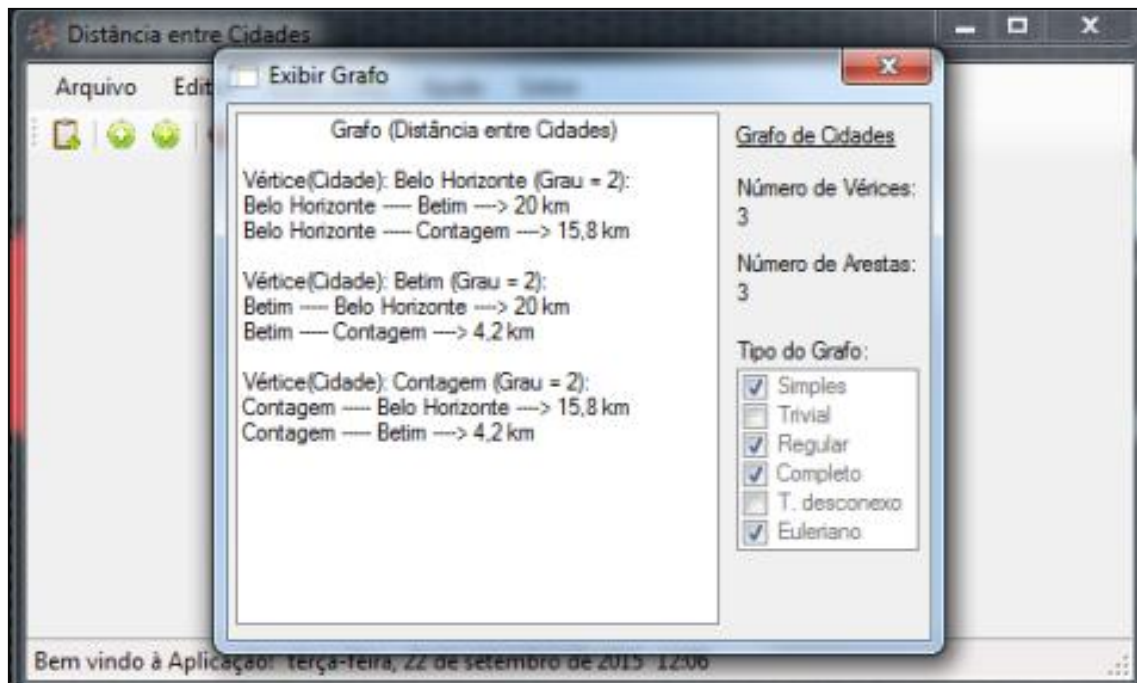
Distância entre Cidades

Arquivo Edit

Exibir Grafo

Grafo (Distância entre Cidades)

Vértice(Cidade): Belo Horizonte (Grau = 2):
Belo Horizonte ----- Betim ---> 20 km
Belo Horizonte ----- Contagem ---> 15,8 km

Vértice(Cidade): Betim (Grau = 2):
Betim ---- Belo Horizonte ---> 20 km
Betim ---- Contagem ---> 4,2 km

Vértice(Cidade): Contagem (Grau = 2):
Contagem ----- Belo Horizonte ---> 15,8 km
Contagem ----- Betim ---> 4,2 km

Grafo de Cidades

Número de Vérices:
3

Número de Arestas:
3

Tipo do Grafo:
Simples
Trivial
Regular
Completo
T. desconexo
Euleriano

Bem vindo à Aplicação! terça-feira, 22 de setembro de 2015 12:06